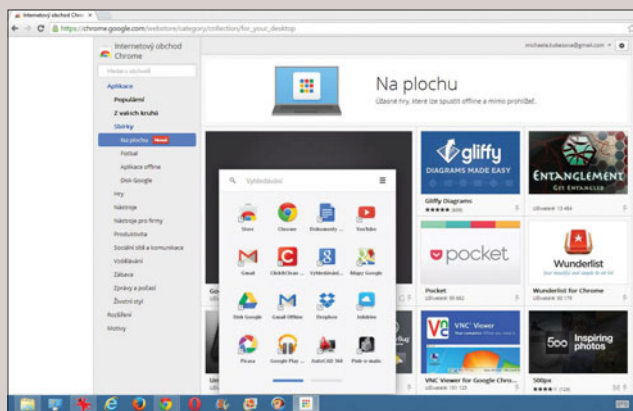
Internetový obchod Chr ×

https://chrome.google.com/webstore/category/collection/for_your_desktop

Internetový obchod Chrome

Hledat v obchodě

Aplikace
Populární
Z vašich kruhů
Sbírky
Na plochu Nové!
Fotbal
Aplikace offline
Disk Google
Hry
Nástroje
Nástroje pro firmy
Produktivita
Sociální sítě a komunikace
Vzdělávání
Zábava
Zprávy a počasí
Životní styl
Rozšíření
Motivy

michaela.kubesova@gmail.com

Na plochu
Úžasné hry, které lze spustit offline a mimo prohlížeč.

Vyhledávání

Store
Chrome
Dokumenty
YouTube
Gmail
ClickChat
Vyhledávání
Mapy Google
Disk Google
Gmail Offline
Dropbox
Jolicloud
Pixlr
Google Play
AutoCAD 360
Pixlr-o-matic

gliffy
DIAGRAMS MADE EASY
Gliffy Diagrams
★★★★★ (830)

ENTANGLEMENT
GET ENTANGLED
Uživatelé: 13 484

pocket
Pocket
Uživatelé: 99 662

Wunderlist
Wunderlist for Chrome
Uživatelé: 95 176

VNC Viewer
VNC Viewer for Google Chro...
Uživatelé: 161 125

500 Inspiring photos
500px
★★★★★ (1128)

Go
Un